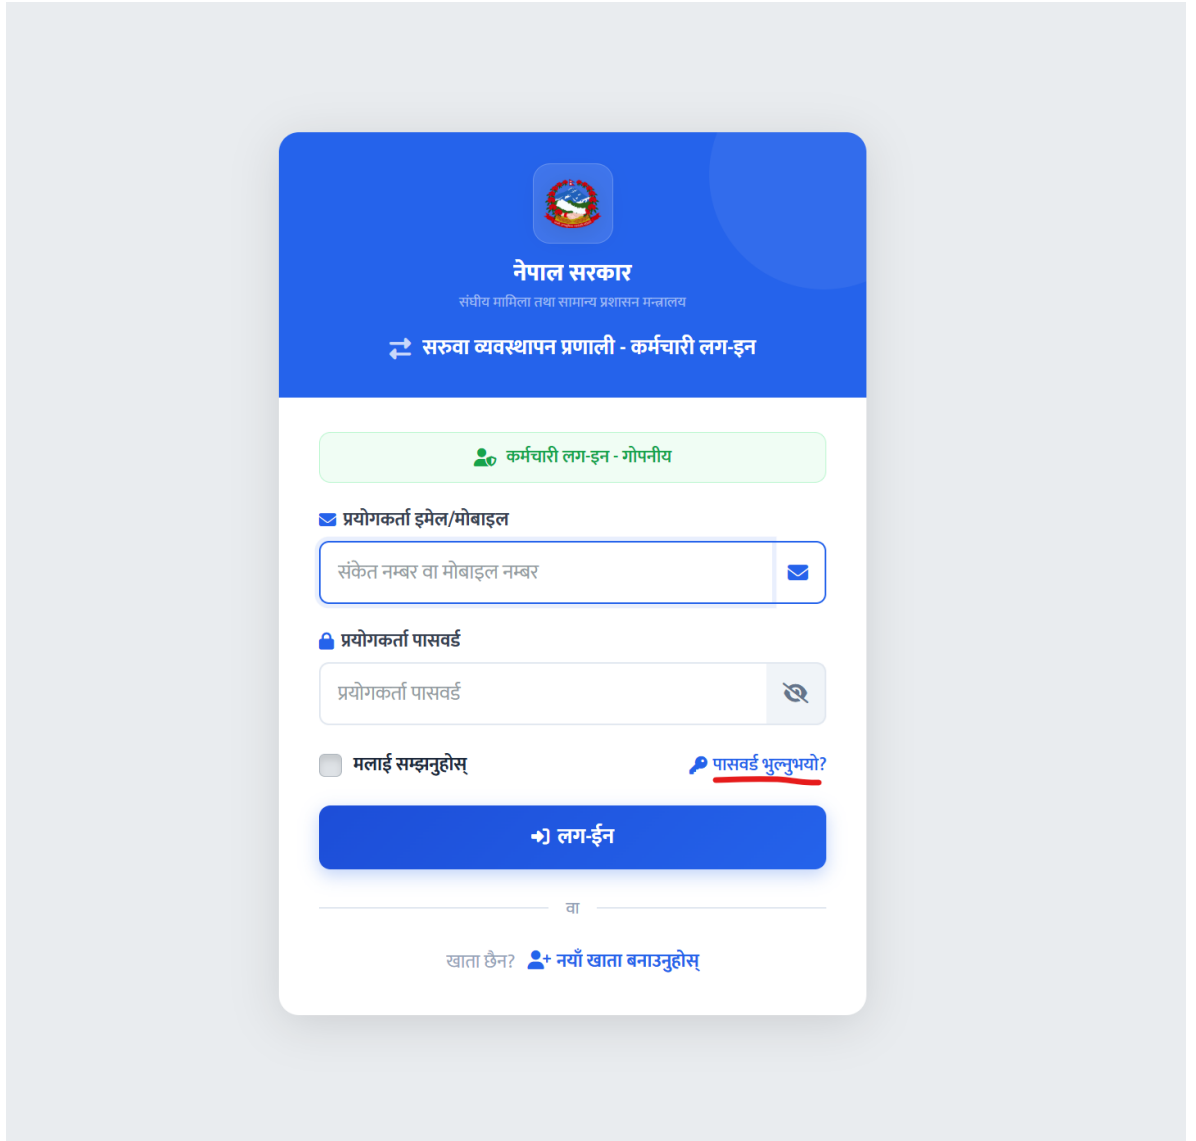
नेपाल सरकार
संघीय मामिला तथा सामान्य प्रशासन मन्त्रालय

सरुवा व्यवस्थापन प्रणाली - कर्मचारी लग-इन

कर्मचारी लग-इन - गोपनीय

प्रयोगकर्ता इमेल/मोबाइल

संकेत नम्बर वा मोबाइल नम्बर

प्रयोगकर्ता पासवर्ड

प्रयोगकर्ता पासवर्ड

मलाई सम्झनुहोस्

पासवर्ड भुल्नुभयो?

लग-ईन

वा

खाता छैन? नयाँ खाता बनाउनुहोस्